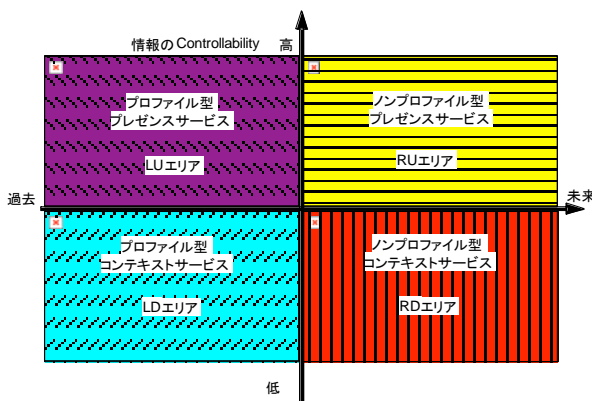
情報のControllability 高

プロファイル型
プレゼンスサービス

LUエリア

ノンプロファイル型
プレゼンスサービス

RUエリア

過去

未来

プロファイル型
コンテキストサービス

LDエリア

ノンプロファイル型
コンテキストサービス

RDエリア

低